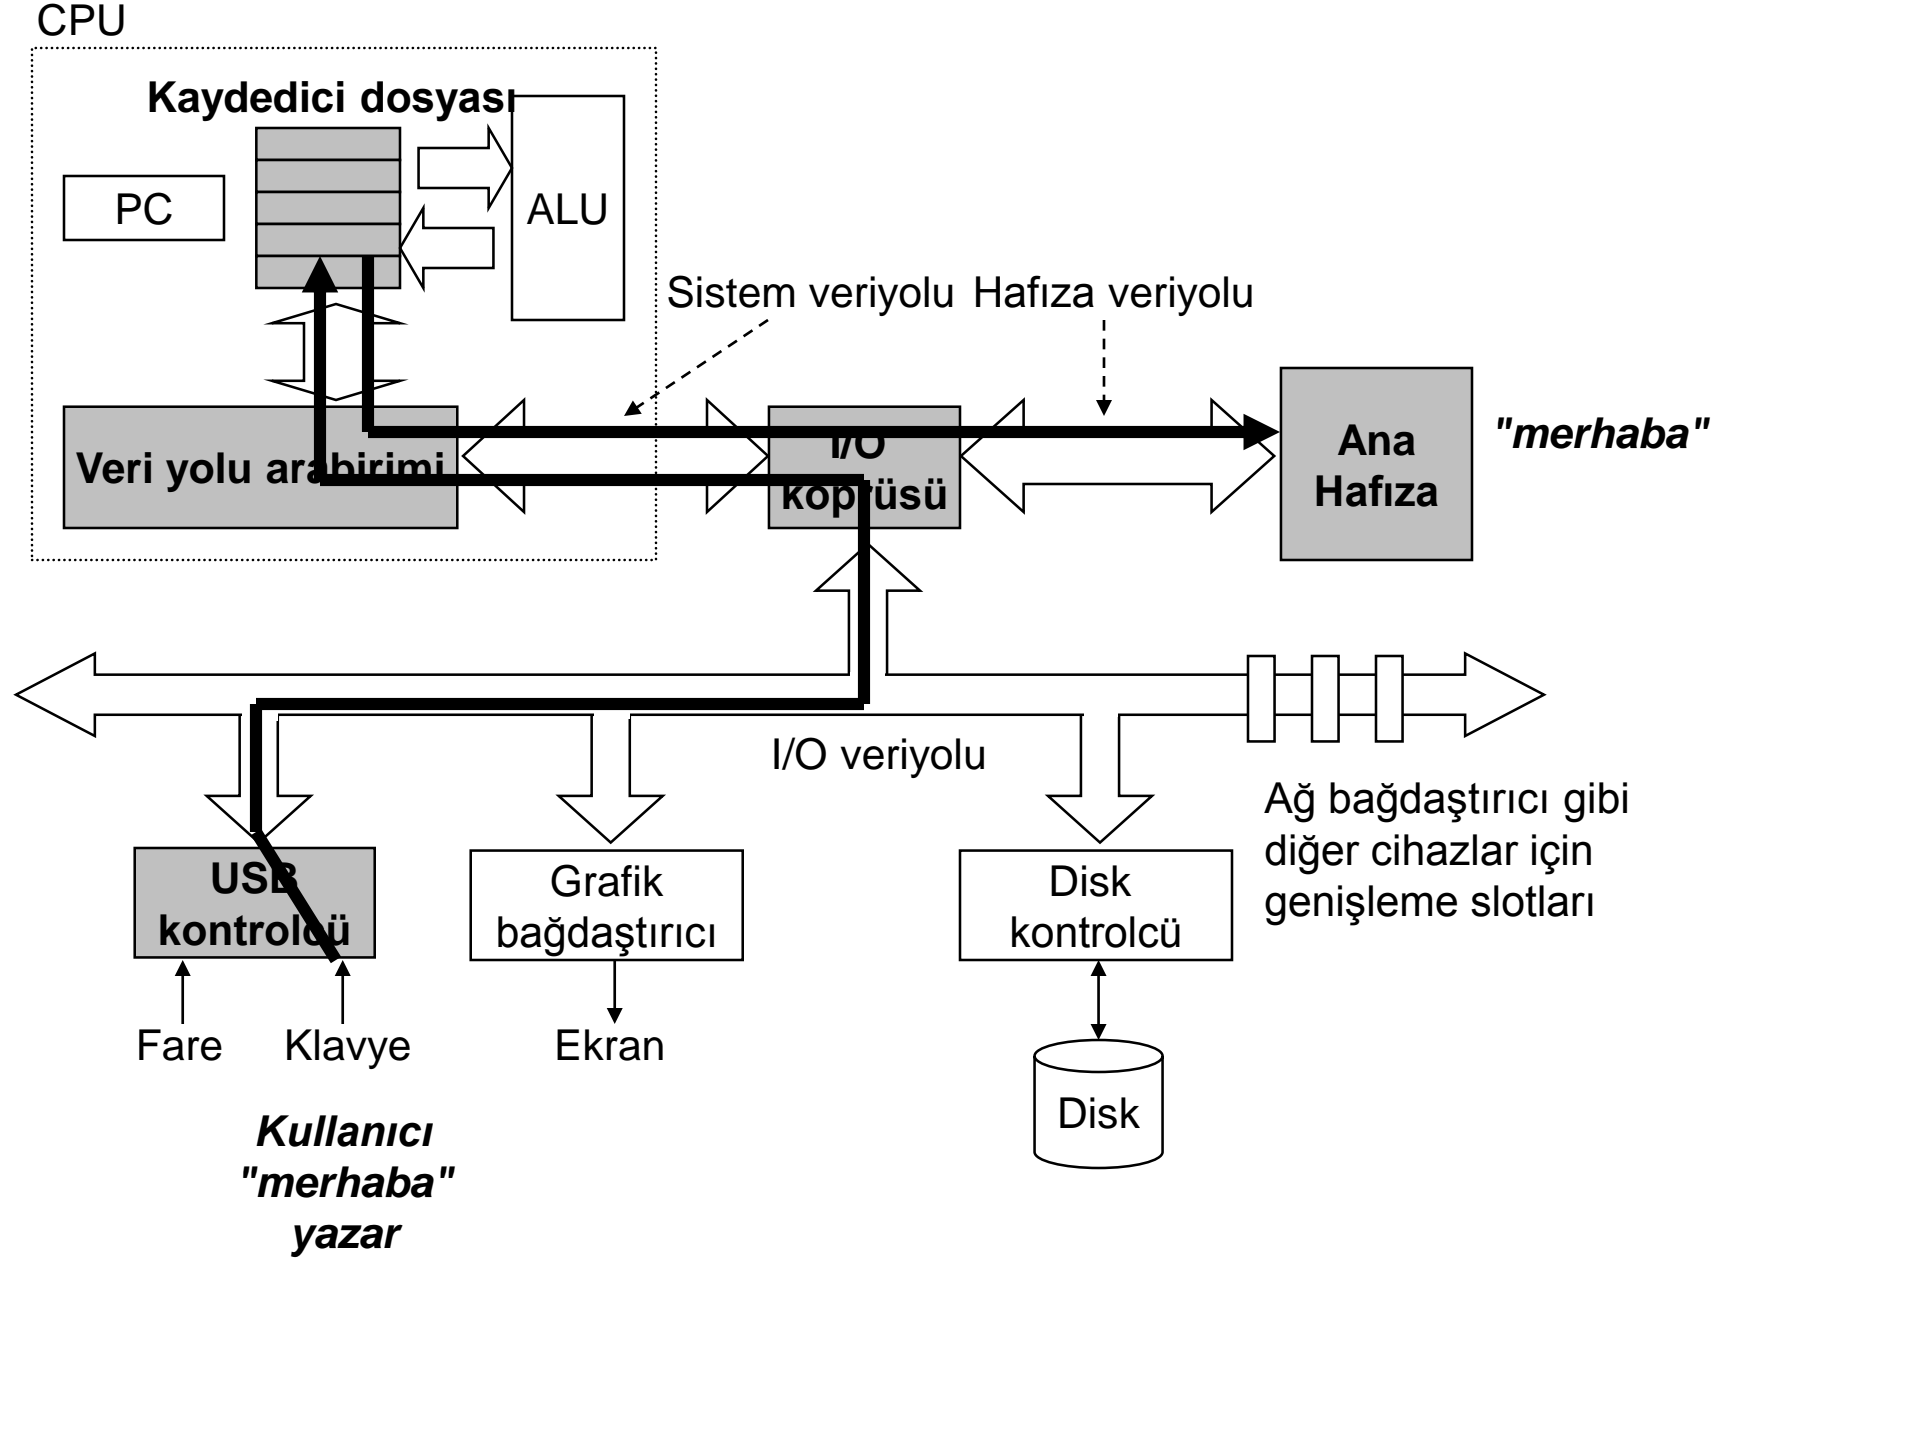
CPU

Kaydedici dosyası

PC

ALU

Sistem veriyolu

Hafıza veriyolu

Veri yolu arabirimi

I/O köprüsü

Ana Hafıza

"merhaba"

I/O veriyolu

Ağ bağdaştırıcı gibi diğer cihazlar için genişleme slotları

USB kontrolcü

Grafik bağdaştırıcı

Disk kontrolcü

Fare

Klavye

Ekran

Disk

Kullanıcı "merhaba" yazar